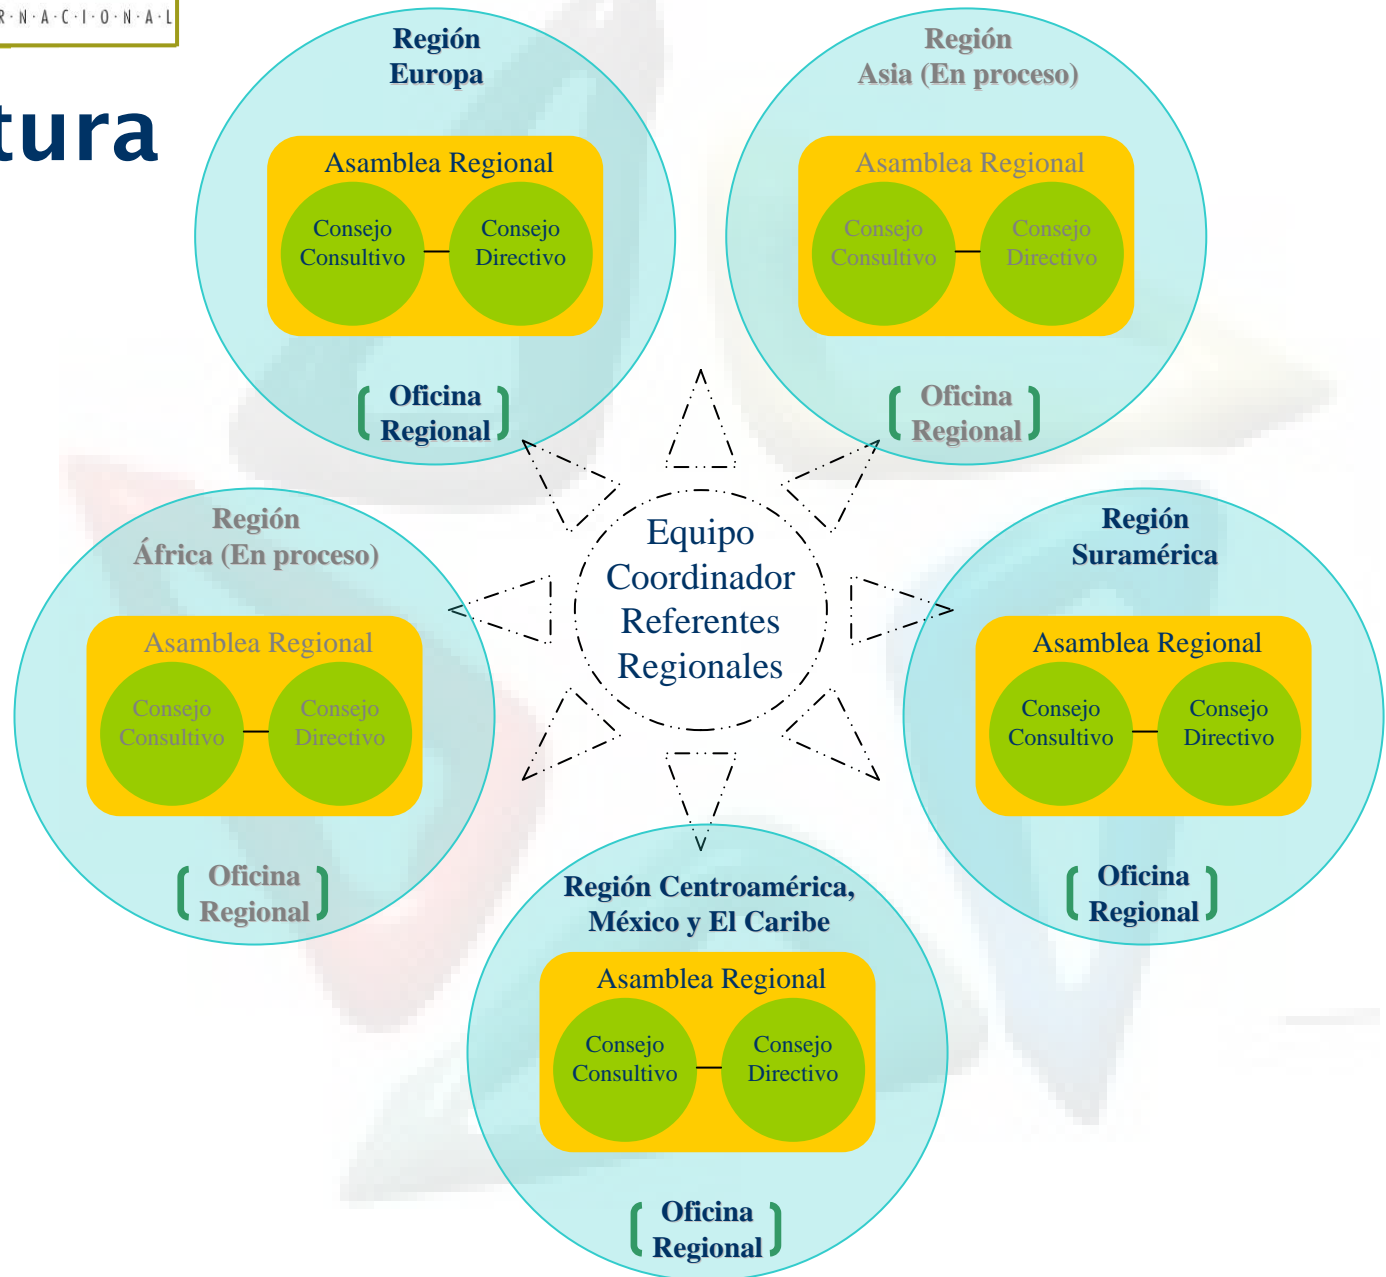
R·N·A·C·I·O·N·A·L

tura

Región Europa

Asamblea Regional

Consejo Consultivo

Consejo Directivo

Oficina Regional

Región Asia (En proceso)

Asamblea Regional

Consejo Consultivo

Consejo Directivo

Oficina Regional

Región África (En proceso)

Asamblea Regional

Consejo Consultivo

Consejo Directivo

Oficina Regional

Equipo Coordinador Referentes Regionales

Región Suramérica

Asamblea Regional

Consejo Consultivo

Consejo Directivo

Oficina Regional

Región Centroamérica, México y El Caribe

Asamblea Regional

Consejo Consultivo

Consejo Directivo

Oficina Regional